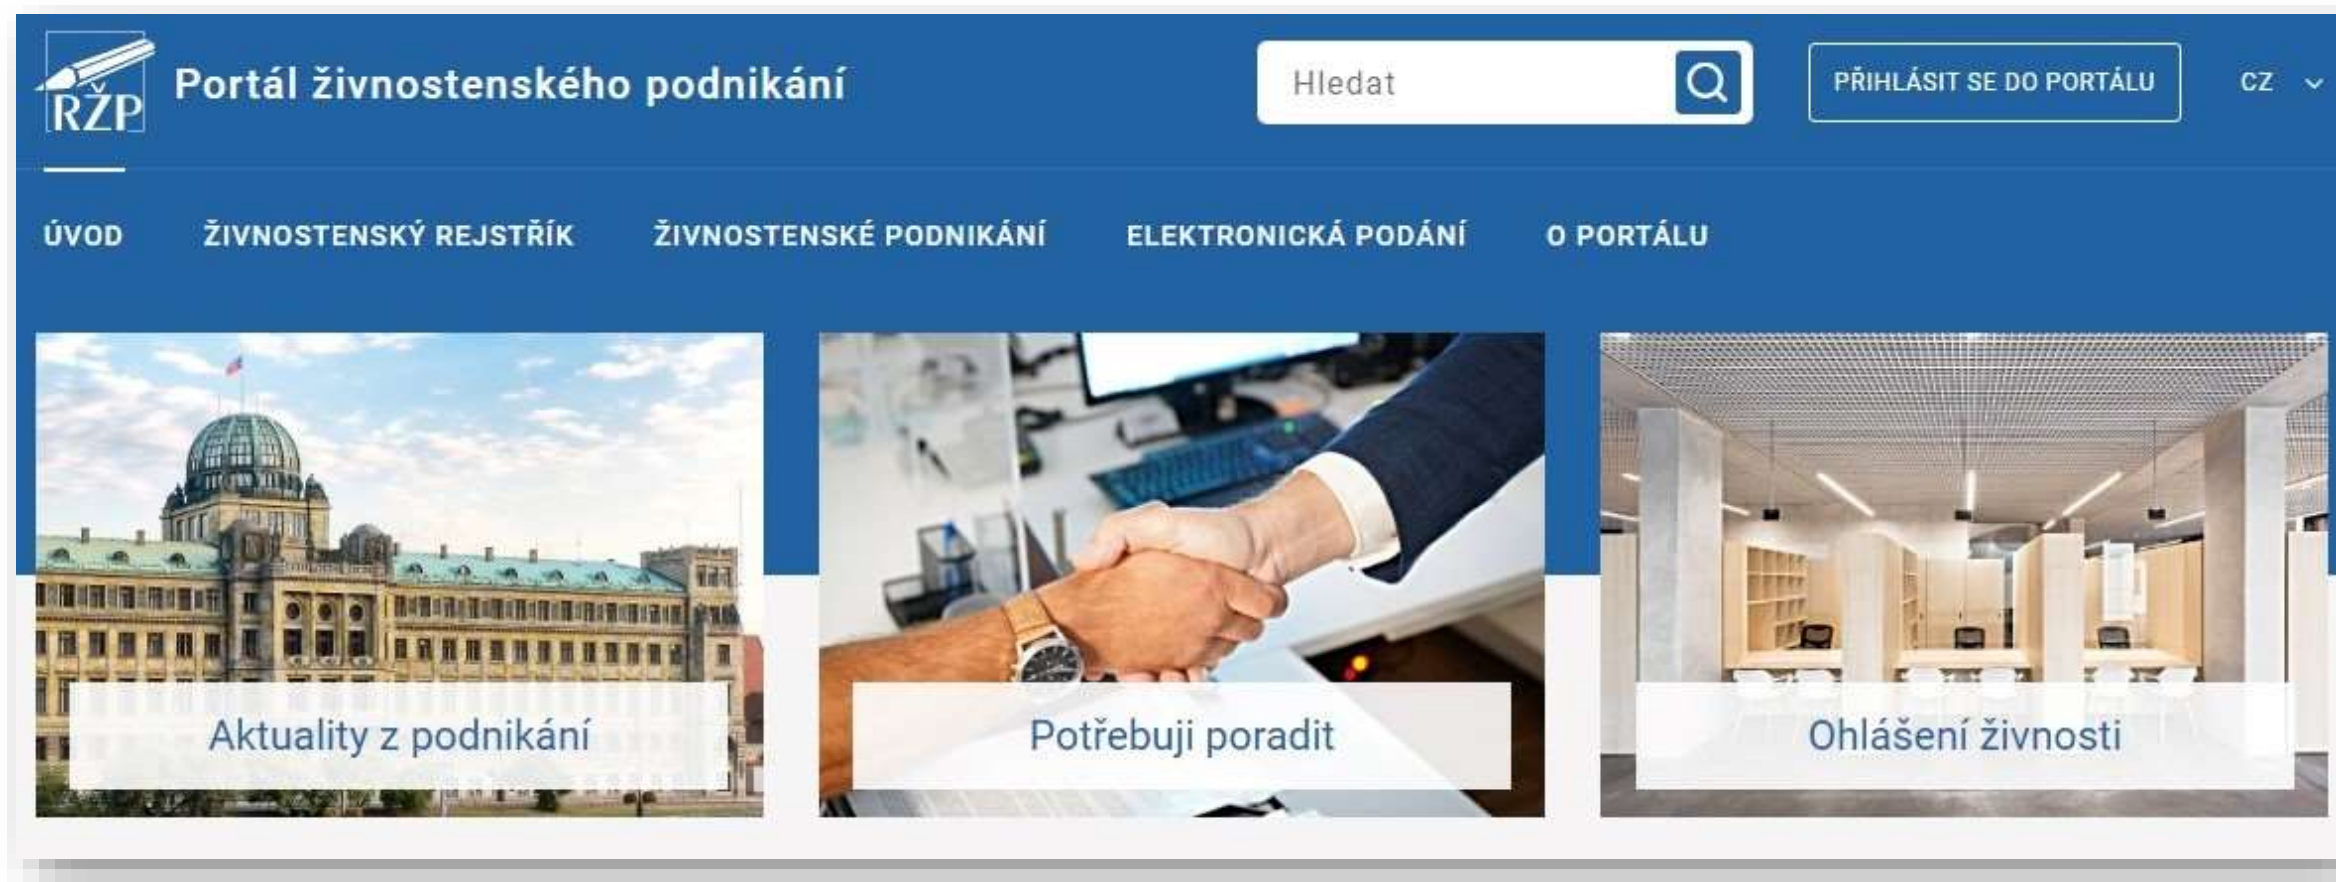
RŽP Portál živnostenského podnikání

Hledat

PŘIHLÁSIT SE DO PORTÁLU

CZ

ÚVOD ŽIVNOSTENSKÝ REJSTŘÍK ŽIVNOSTENSKÉ PODNIKÁNÍ ELEKTRONICKÁ PODÁNÍ O PORTÁLU

Aktuality z podnikání

Potřebuji poradit

Ohlášení živnosti